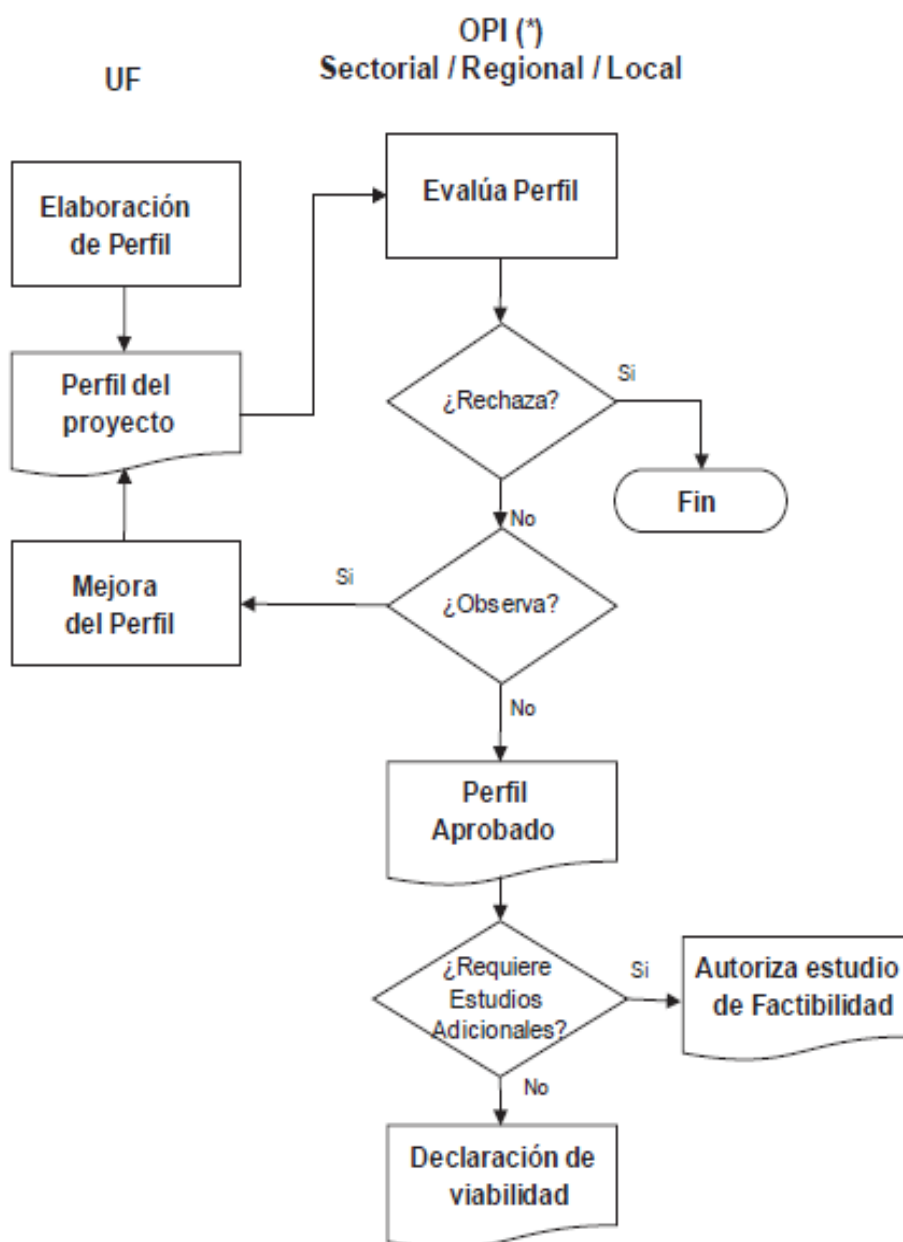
UF

OPI (*)
Sectorial / Regional / Local

Elaboración de Perfil

Perfil del proyecto

Mejora del Perfil

Evalúa Perfil

¿Rechaza?

Si

Fin

No

Si

¿Observa?

No

Perfil Aprobado

¿Requiere Estudios Adicionales?

Si

Autoriza estudio de Factibilidad

No

Declaración de viabilidad